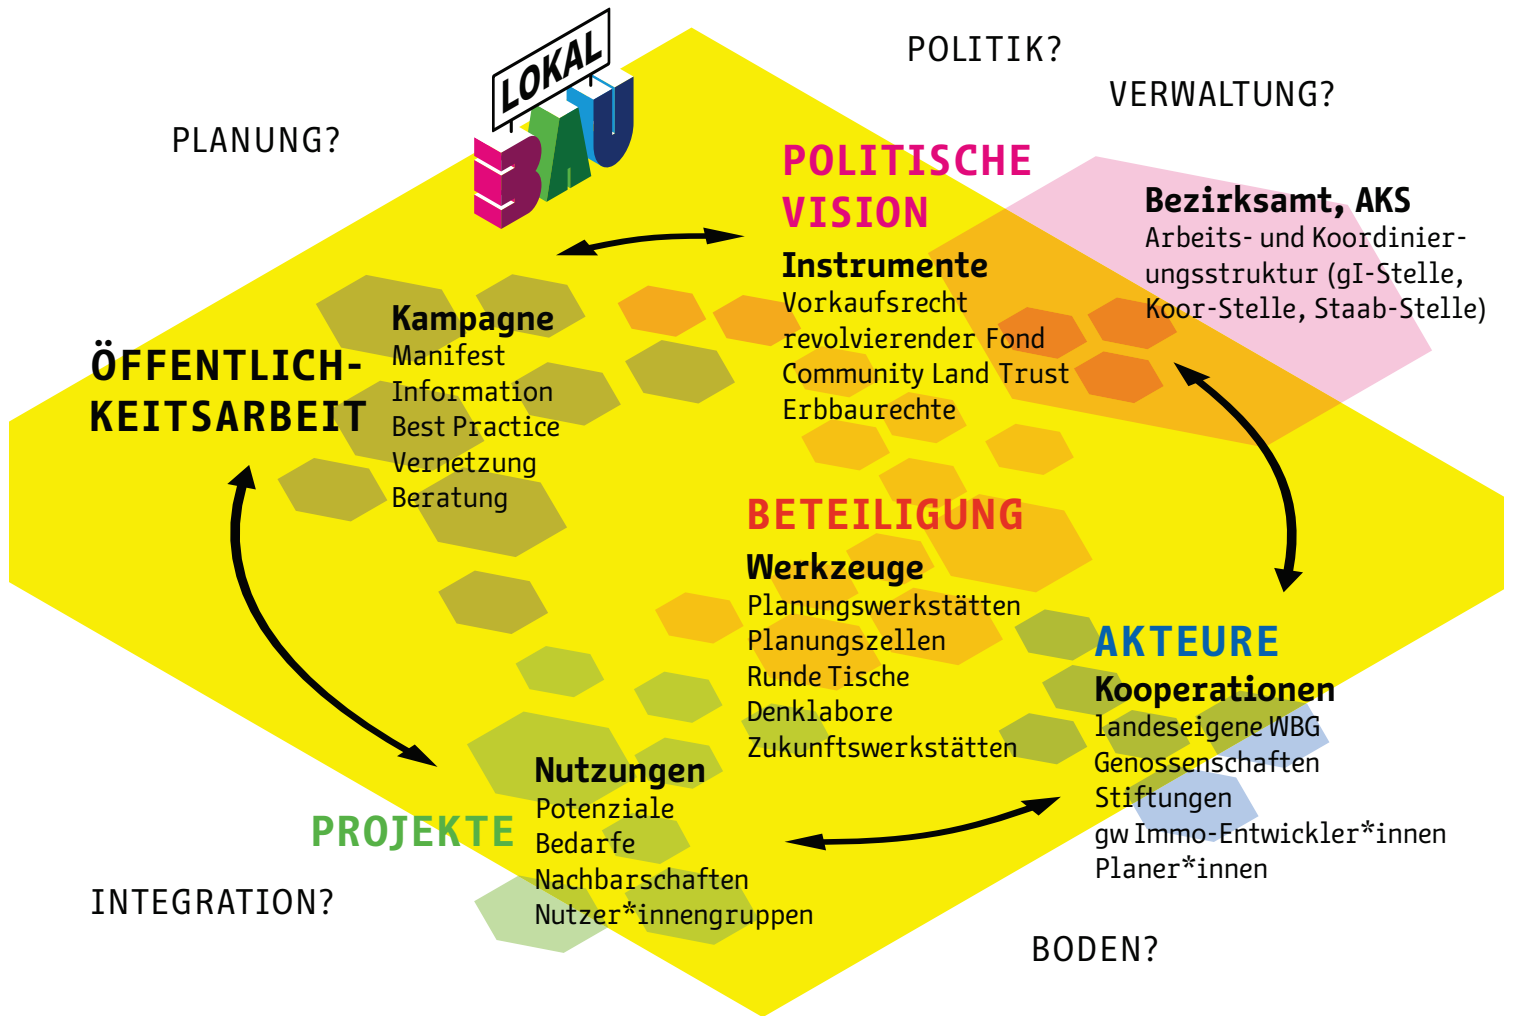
LOKAL BAU

POLITIK?

VERWALTUNG?

PLANUNG?

POLITISCHE VISION

Instrumente
Vorkaufsrecht
revolvierender Fond
Community Land Trust
Erbbaurechte

Bezirksamt, AKS
Arbeits- und Koordinierungsstruktur (gI-Stelle, Koor-Stelle, Staab-Stelle)

ÖFFENTLICHKEITSARBEIT

Kampagne
Manifest
Information
Best Practice
Vernetzung
Beratung

BETEILIGUNG

Werkzeuge
Planungswerkstätten
Planungszellen
Runde Tische
Denklabore
Zukunftswerkstätten

AKTEURE

Kooperationen
landeseigene WBG
Genossenschaften
Stiftungen
gw Immo-Entwickler*innen
Planer*innen

PROJEKTE

Nutzungen
Potenziale
Bedarfe
Nachbarschaften
Nutzer*innengruppen

INTEGRATION?

BODEN?